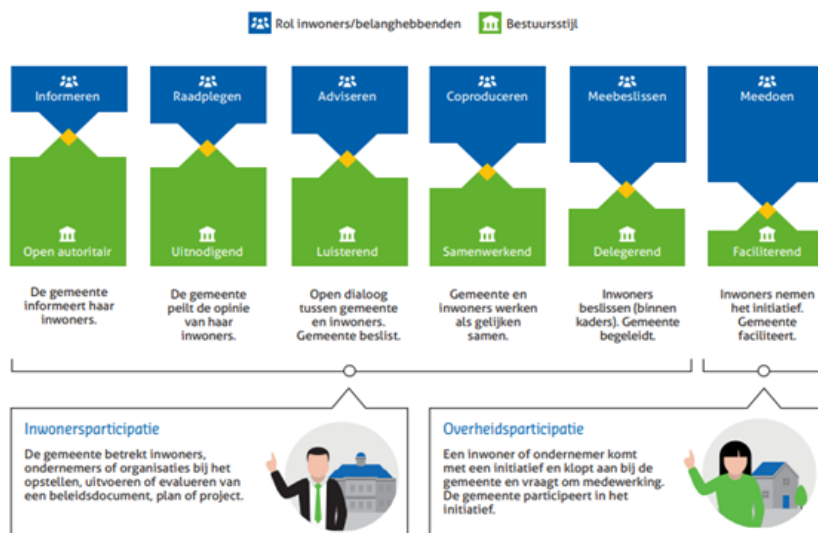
Rol inwoners/belanghebbenden

Bestuursstijl

Informeren

Open autoritair

De gemeente informeert haar inwoners.

Raadplegen

Uitnodigend

De gemeente peilt de opinie van haar inwoners.

Adviseren

Luisterend

Open dialoog tussen gemeente en inwoners. Gemeente beslist.

Coproduceren

Samenwerkend

Gemeente en inwoners werken als gelijken samen.

Meebeslissen

Delegerend

Inwoners beslissen (binnen kaders). Gemeente begeleidt.

Meedoen

Faciliterend

Inwoners nemen het initiatief. Gemeente faciliteert.

Inwonersparticipatie

De gemeente betrekt inwoners, ondernemers of organisaties bij het opstellen, uitvoeren of evalueren van een beleidsdocument, plan of project.

Overheidsparticipatie

Een inwoner of ondernemer komt met een initiatief en klopt aan bij de gemeente en vraagt om medewerking. De gemeente participeert in het initiatief.